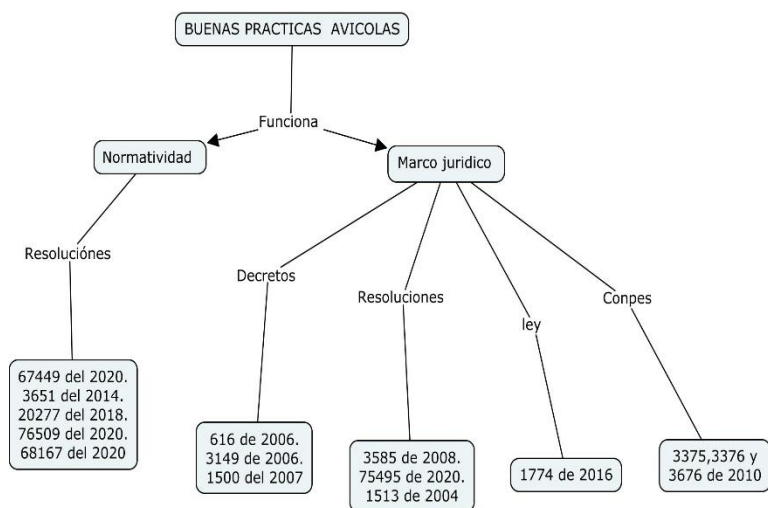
BUENAS PRACTICAS AVICOLAS

Funciona

Normatividad

Marco juridico

Resoluciónes

67449 del 2020.
3651 del 2014.
20277 del 2018.
76509 del 2020.
68167 del 2020

Decretos

616 de 2006.
3149 de 2006.
1500 del 2007

Resoluciones

3585 de 2008.
75495 de 2020.
1513 de 2004

ley

1774 de 2016

Conpes

3375,3376 y
3676 de 2010